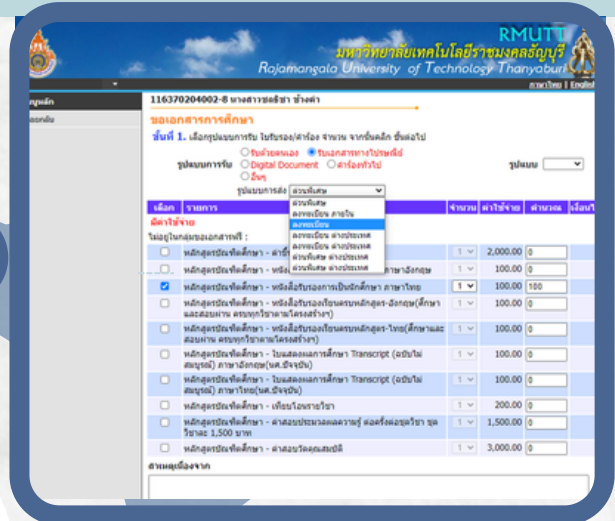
RMUTT
มหาวิทยาลัยเทคโนโลยีราชมงคลธัญบุรี
Rajamangala University of Technology Thanyaburi
ภาษาไทย | English

ญหลัก
ออกจาก

116370204002-8 นางสาวชลธิชา ช้างดำ

ขอเอกสารการศึกษา

ขั้นที่ 1. เลือกรูปแบบการรับ ใบรับรอง/ค่าร้อง จำนวน จากนั้นคลิก ขั้นต่อไป

รูปแบบการรับ ○รับด้วยตนเอง ◉รับเอกสารทางไปรษณีย์ ○Digital Document ○ค่าร้องทั่วไป ○อื่นๆ

รูปแบบ

รูปแบบการส่ง ด่วนพิเศษ
ด่วนพิเศษ
ลงทะเบียน ภายใน
ลงทะเบียน
ลงทะเบียน ต่างประเทศ
ลงทะเบียน ต่างประเทศ
ด่วนพิเศษ ต่างประเทศ
ด่วนพิเศษ ต่างประเทศ

| เลือก | รายการ | จำนวน | ค่าใช้จ่าย | คำนวณ | เงื่อนไ |
|---|---|---|---|---|---|
| | มีค่าใช้จ่าย | | | | |
| | ไม่อยู่ในกลุ่มของเอกสารที่ : | | | | |
| ☐ | หลักสูตรปริญญาตรี - ค่าร้... | 1 | 2,000.00 | 0 | |
| ☐ | หลักสูตรปริญญาตรี - หนัง... ภาษาอังกฤษ | 1 | 100.00 | 0 | |
| ☑ | หลักสูตรปริญญาตรี - หนังสือรับรองการเป็นนักศึกษา ภาษาไทย | 1 | 100.00 | 100 | |
| ☐ | หลักสูตรปริญญาตรี - หนังสือรับรองเรียนครบหลักสูตร-อังกฤษ(ศึกษาและสอบผ่าน ครบทุกวิชาตามโครงสร้าง) | 1 | 100.00 | 0 | |
| ☐ | หลักสูตรปริญญาตรี - หนังสือรับรองเรียนครบหลักสูตร-ไทย(ศึกษาและสอบผ่าน ครบทุกวิชาตามโครงสร้าง) | 1 | 100.00 | 0 | |
| ☐ | หลักสูตรปริญญาตรี - ใบแสดงผลการศึกษา Transcript (ฉบับไม่สมบูรณ์) ภาษาอังกฤษ(นศ.ปัจจุบัน) | 1 | 100.00 | 0 | |
| ☐ | หลักสูตรปริญญาตรี - ใบแสดงผลการศึกษา Transcript (ฉบับไม่สมบูรณ์) ภาษาไทย(นศ.ปัจจุบัน) | 1 | 100.00 | 0 | |
| ☐ | หลักสูตรปริญญาตรี - เทียบโอนรายวิชา | 1 | 200.00 | 0 | |
| ☐ | หลักสูตรปริญญาตรี - ค่าสอบประมวลผลความรู้ ต่อครั้งต่อรายวิชา ชุดวิชาละ 1,500 บาท | 1 | 1,500.00 | 0 | |
| ☐ | หลักสูตรปริญญาตรี - ค่าสอบวัดคุณสมบัติ | 1 | 3,000.00 | 0 | |

สาเหตุเนื่องจาก